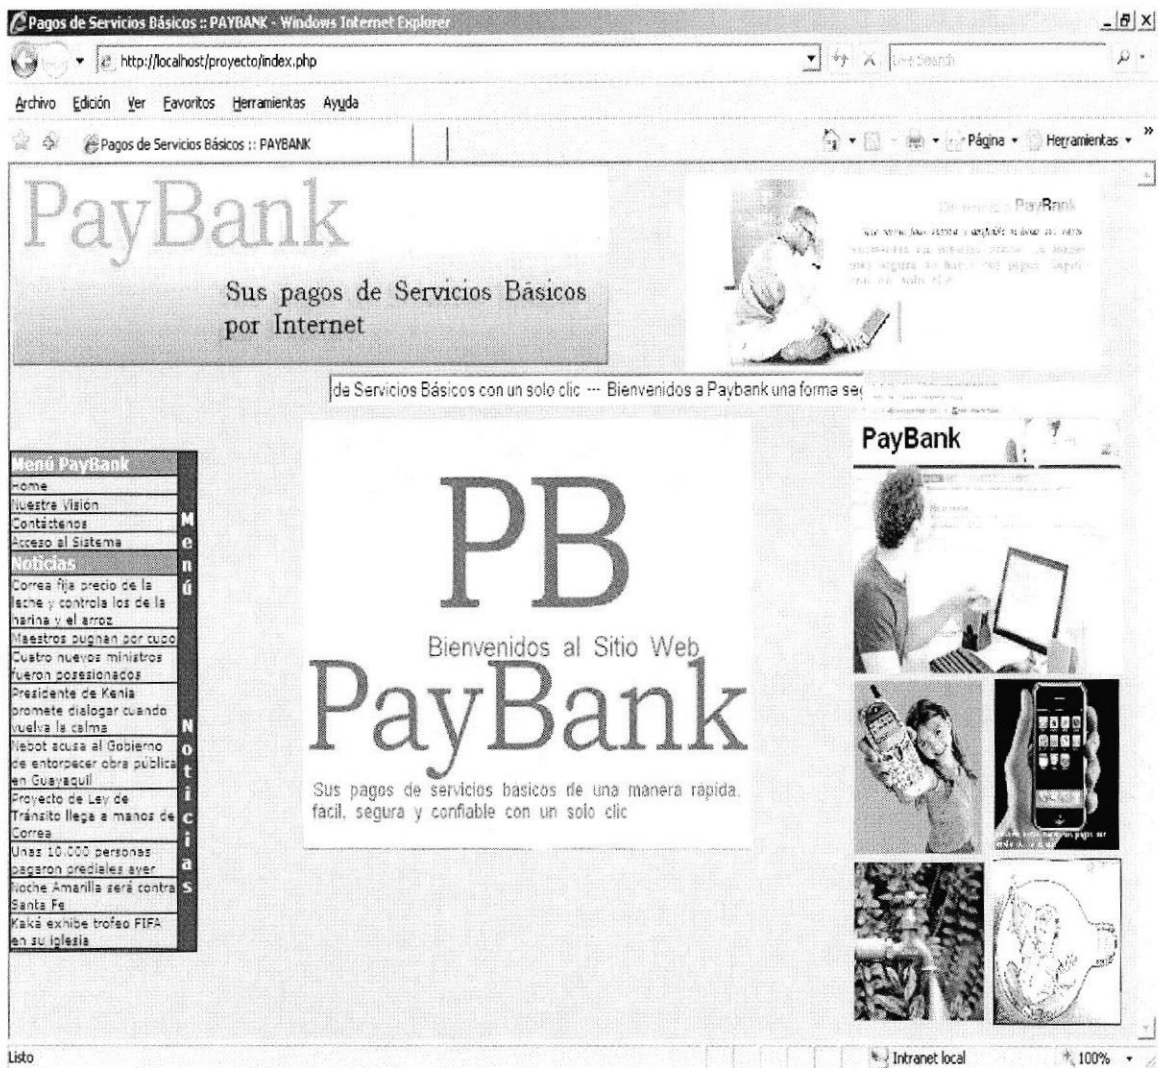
Pagos de Servicios Básicos :: PAYBANK - Windows Internet Explorer

http://localhost/proyecto/index.php

Live Search

Archivo Edición Ver Favoritos Herramientas Ayuda

Pagos de Servicios Básicos :: PAYBANK

Página ▾ Herramientas ▾

PayBank

Sus pagos de Servicios Básicos por Internet

PayBank

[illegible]

de Servicios Básicos con un solo clic --- Bienvenidos a Paybank una forma seg

PayBank

Menú PayBank
Home
Nuestra Visión
Contáctenos
Acceso al Sistema

M e n ú

Noticias
Correa fija precio de la leche y controla los de la harina y el arroz
Maestros pugnan por cupo
Cuatro nuevos ministros fueron posesionados
Presidente de Kenia promete dialogar cuando vuelva la calma
Nebot acusa al Gobierno de entorpecer obra pública en Guayaquil
Proyecto de Ley de Tránsito llega a manos de Correa
Unas 10.000 personas pagaron prediales ayer
Noche Amarilla será contra Santa Fe
Kaká exhibe trofeo FIFA en su iglesia

N o t i c i a s

PB

Bienvenidos al Sitio Web

PayBank

Sus pagos de servicios basicos de una manera rapida, facil, segura y confiable con un solo clic

Listo

Intranet local

100%